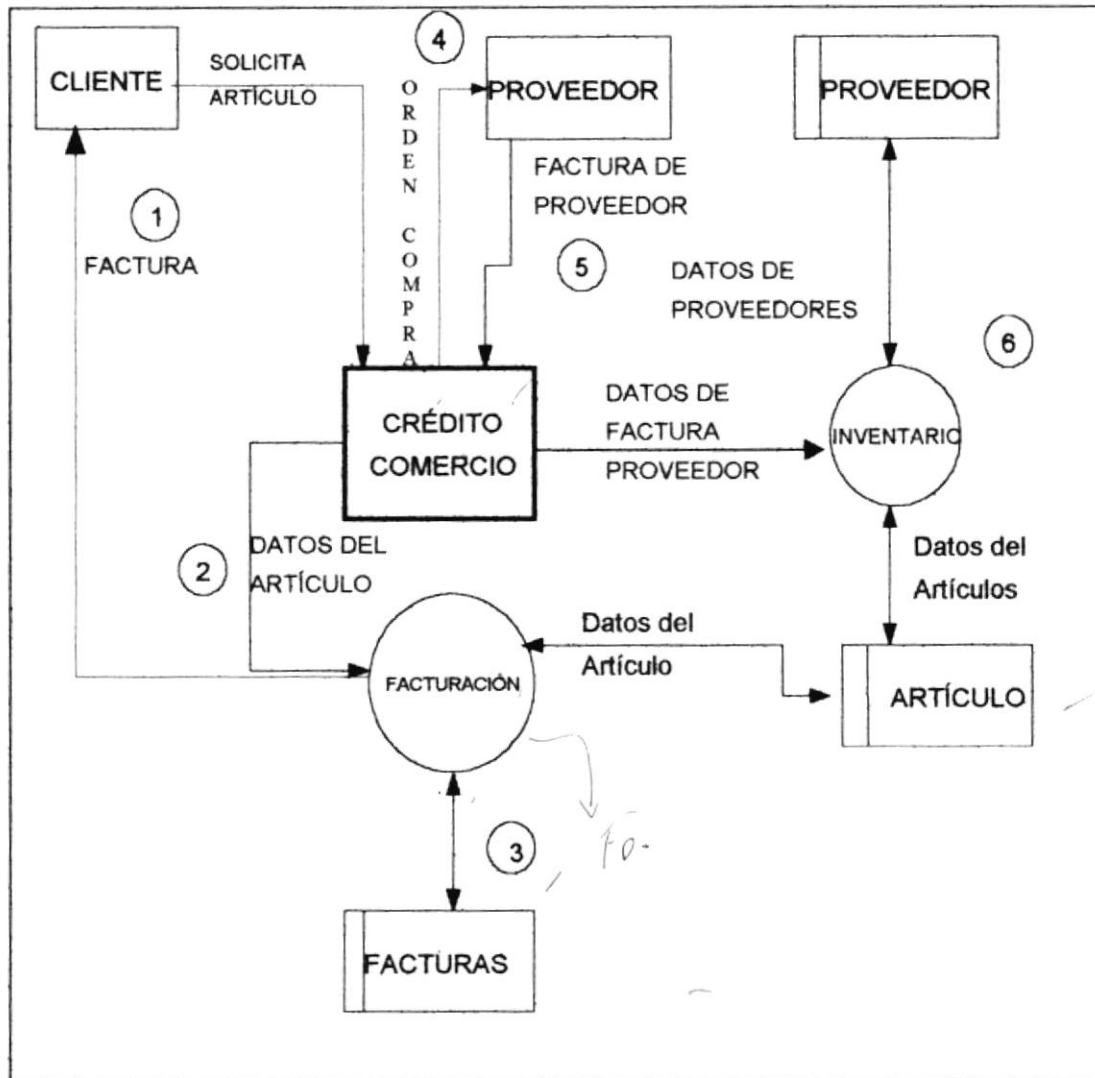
CLIENTE

SOLICITA ARTÍCULO

4

ORDEN COMPRA

PROVEEDOR

PROVEEDOR

FACTURA DE PROVEEDOR

1

FACTURA

5

DATOS DE PROVEEDORES

6

CRÉDITO COMERCIO

DATOS DE FACTURA PROVEEDOR

INVENTARIO

2

DATOS DEL ARTÍCULO

Datos del Artículos

Datos del Artículo

FACTURACIÓN

ARTÍCULO

3

F0-

FACTURAS